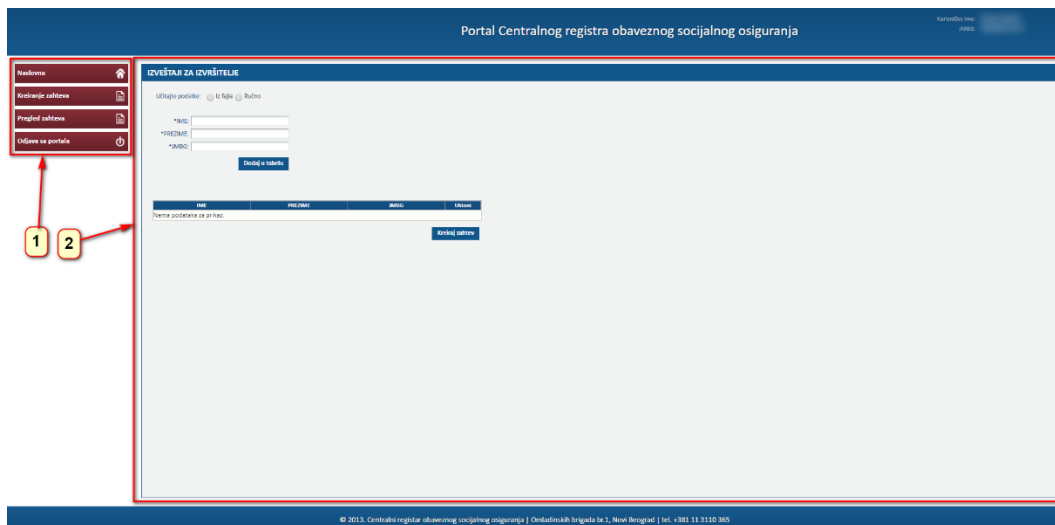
Portal Centralnog registra obaveznog socijalnog osiguranja

Korisničko ime:
JMBG:

Naslovna

Kreiranje zahteva

Pregled zahteva

Odjava sa portala

IZVEŠTAJI ZA IZVRŠITELJE

Učitajte podatke: Iz fajla Ručno

*IME:
*PREZIME:
*JMBG:

Dodaj u tabelu

| IME | PREZIME | JMBG | Ukloni |
|---|---|---|---|
| Nema podataka za prikaz. | | | |

Kreiraj zahtev

1

2

© 2013. Centralni registar obaveznog socijalnog osiguranja | Omladinskih brigada br.1, Novi Beograd | tel. +381 11 3110 365